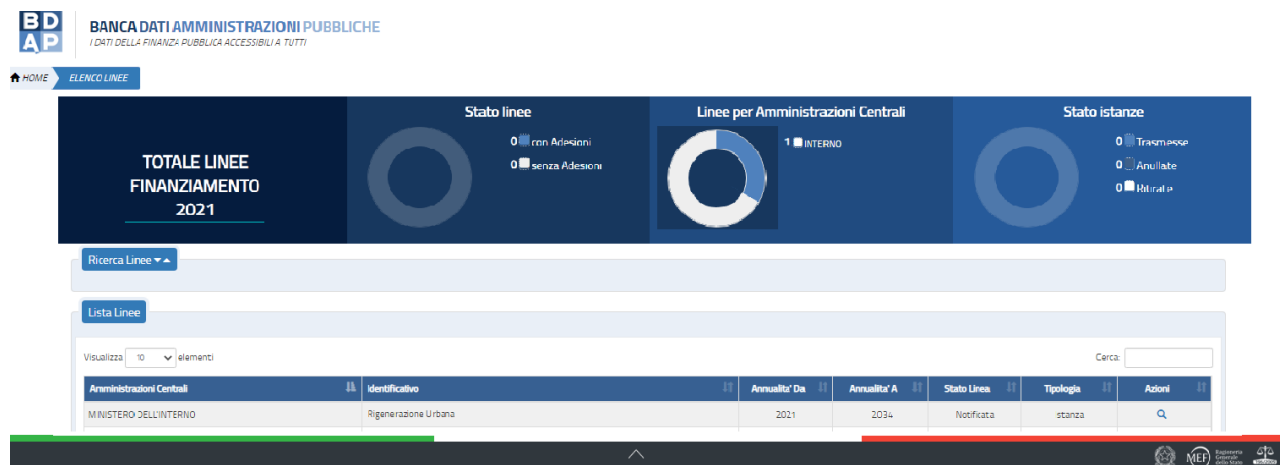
BDAP

BANCA DATI AMMINISTRAZIONI PUBBLICHE
I DATI DELLA FINANZA PUBBLICA ACCESSIBILI A TUTTI

HOME ELENCO LINEE

TOTALE LINEE FINANZIAMENTO 2021

Stato linee
0 con Adesioni
0 senza Adesioni

Linee per Amministrazioni Centrali
1 INTERNO

Stato istanze
0 Trasmesse
0 Anullate
0 Ritirate

Ricerca Linee

Lista Linee

Visualizza 10 elementi

Cerca:

| Amministrazioni Centrali | Identificativo | Annualita' Da | Annualita' A | Stato Linea | Tipologia | Azioni |
|---|---|---|---|---|---|---|
| MINISTERO DELL'INTERNO | Rigenerazione Urbana | 2021 | 2034 | Notificata | stanza | |

MEF Ragioneria Generale dello Stato